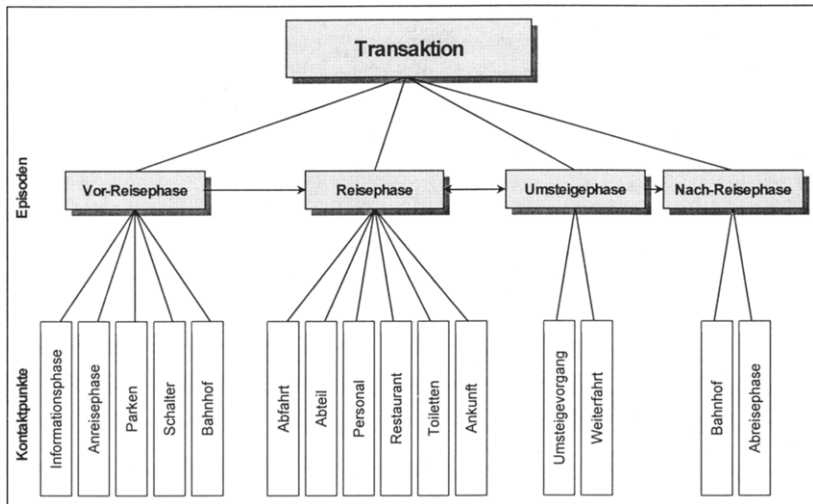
Transaktion

Episoden

Vor-Reisephase

Reisephase

Umsteigephase

Nach-Reisephase

Kontaktpunkte

Informationsphase

Anreisephase

Parken

Schalter

Bahnhof

Abfahrt

Abteil

Personal

Restaurant

Toiletten

Ankunft

Umsteigevorgang

Weiterfahrt

Bahnhof

Abreisephase